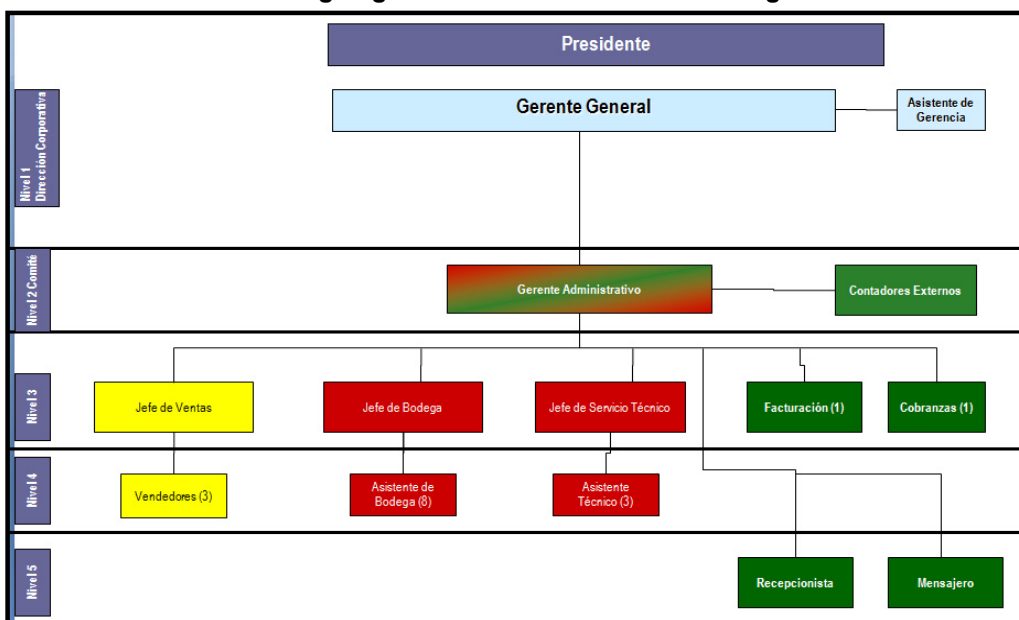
Presidente

Nivel 1 Dirección Corporativa

Gerente General

Asistente de Gerencia

Nivel 2 Comité

Gerente Administrativo

Contadores Externos

Nivel 3

Jefe de Ventas

Jefe de Bodega

Jefe de Servicio Técnico

Facturación (1)

Cobranzas (1)

Nivel 4

Vendedores (3)

Asistente de Bodega (8)

Asistente Técnico (3)

Nivel 5

Recepcionista

Mensajero